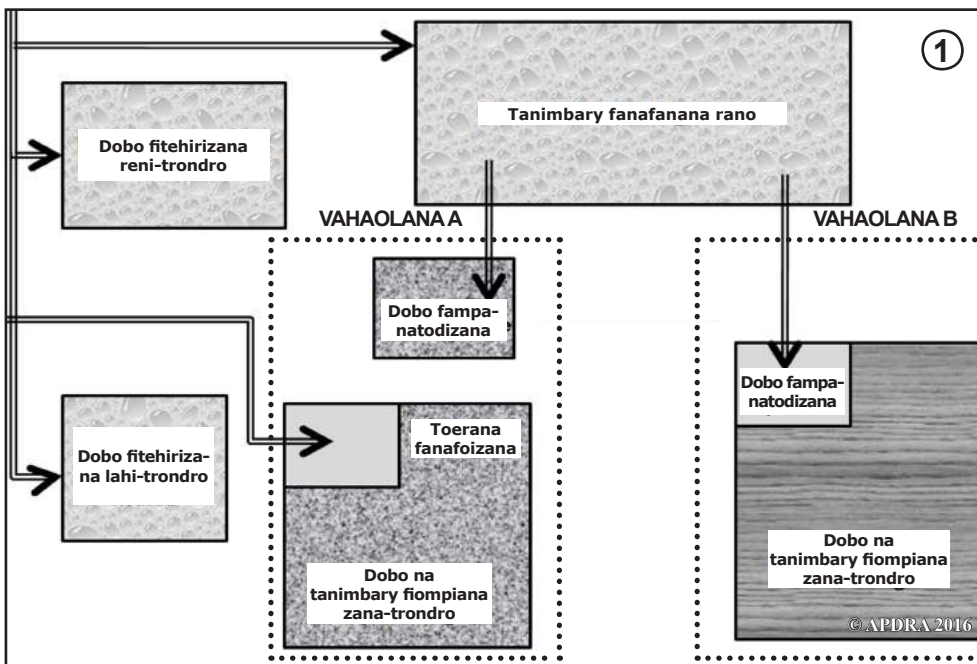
1

Tanimbary fanafanana rano

Dobo fitehirizana reni-trondro

VAHAOLANA A

VAHAOLANA B

Dobo fampanatodizana

Dobo fampanatodizana

Dobo fitehirizana lahi-trondro

Toerana fanafoizana

Dobo na tanimbary fiompiana zana-trondro

Dobo na tanimbary fiompiana zana-trondro

© APDRA 2016